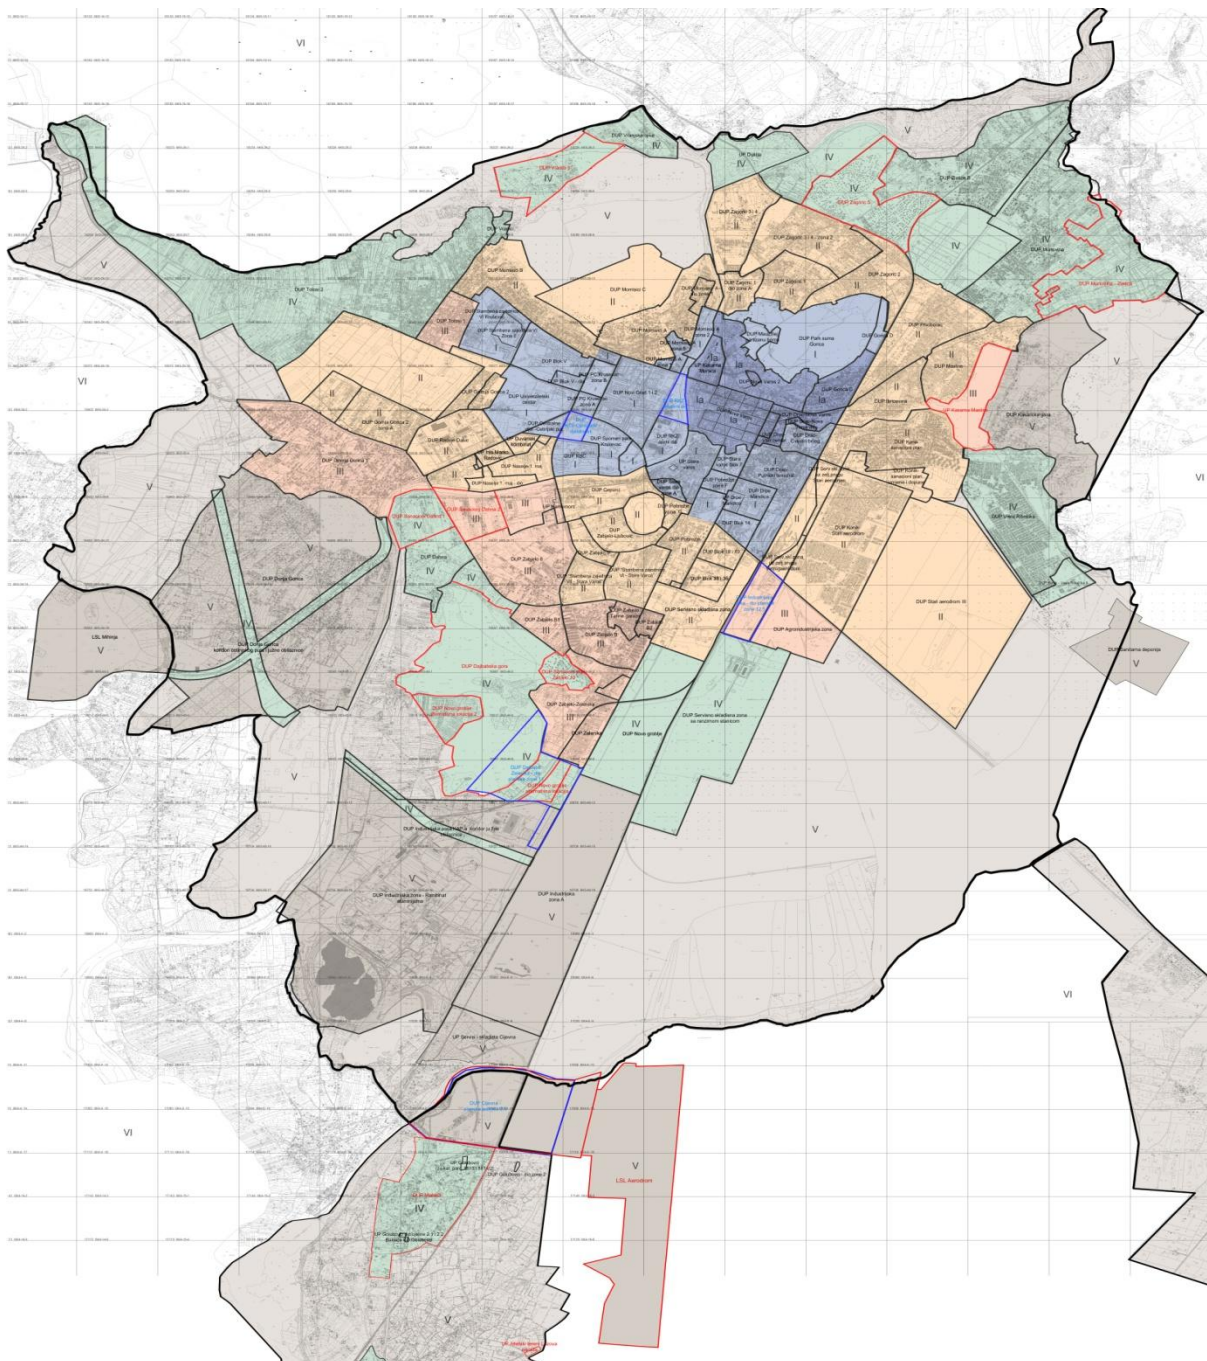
VI
IV
DUP Vrela Ribnička
IV
DUP Konik
V
IV
DUP Zagorič 3
IV
DUP Zabjelo 8
DUP Pobrežje
IV
DUP Tološi 2
II
II
DUP Momišići B
II
DUP Momišići C
DUP Zagorič 3 i 4
II
DUP Zagorič 3 i 4 - zona 2
DUP Zagorič 2
IV
DUP Konik
IV
DUP Konik - faza 2
VI
DUP Tolosi
III
DUP Stambena zajednica VI Rudinama
I
DUP Blok 5
DUP Park suma Gorica
I
Ia
Ia
Ia
DUP Preko Morače
II
II
DUP Masline
III
UP Kakaricka Masline
V
DUP Kakaricka gora
VI
V
II
DUP Univerzitetski centar
I
DUP Stara varoš
I
II
II
II
DUP Tološi
III
DUP Nova varoš
I
DUP Drač
DUP Zlatica
I
III
DUP Konik - Stari aerodrom
IV
DUP Vrela Ribnička
V
II
IV
DUP Zabjelo
III
II
II
DUP Blok 16
II
VI
V
DUP Donja Gorica
III
III
DUP Zabjelo B
II
DUP Stari aerodrom III
II
V
LSL Mitrinja
V
DUP Donja Gorica
III
III
DUP Agroindustrijska zona
V
DUP Sanitarna deponija
V
III
DUP Zagorič
IV
DUP Novo groblje
IV
DUP Servisno skladišna zona sa rasadnikom alezjem
IV
V
DUP Gorica
IV
V
V
V
DUP Industrijska zona A
V
V
V
VI
UP Servisi i skladišta Ćemovsko polje
VI
V
DUP Industrijska zona - Kombinat aluminijuma
V
DUP Ćemovsko
V
IV
V
LSL Aerodrom
V